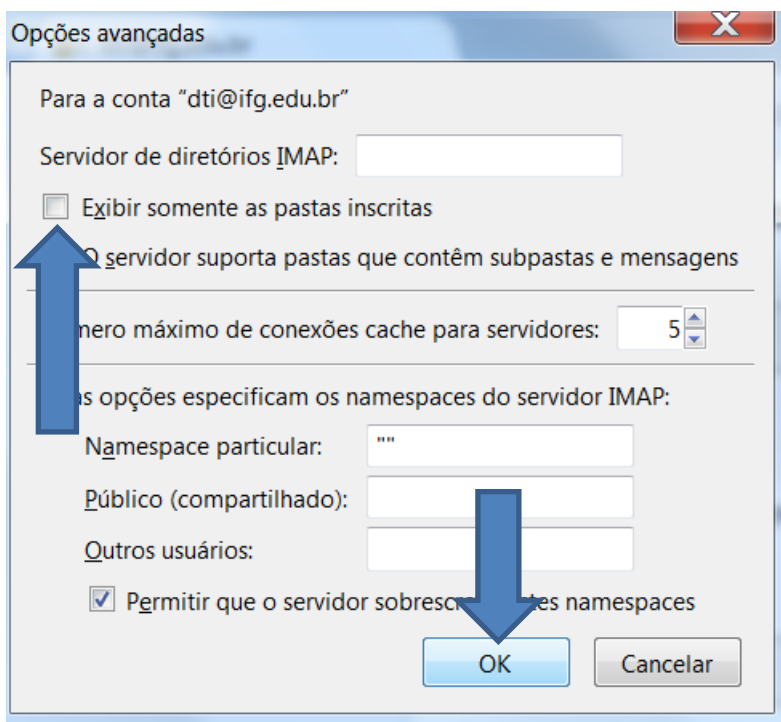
Opções avançadas

Para a conta “dti@ifg.edu.br”

Servidor de diretórios IMAP:

Exibir somente as pastas inscritas

O servidor suporta pastas que contêm subpastas e mensagens

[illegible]mero máximo de conexões cache para servidores: 5

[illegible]as opções especificam os namespaces do servidor IMAP:

Namespace particular: ""

Público (compartilhado):

Outros usuários:

Permitir que o servidor sobresc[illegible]tes namespaces

OK

Cancelar